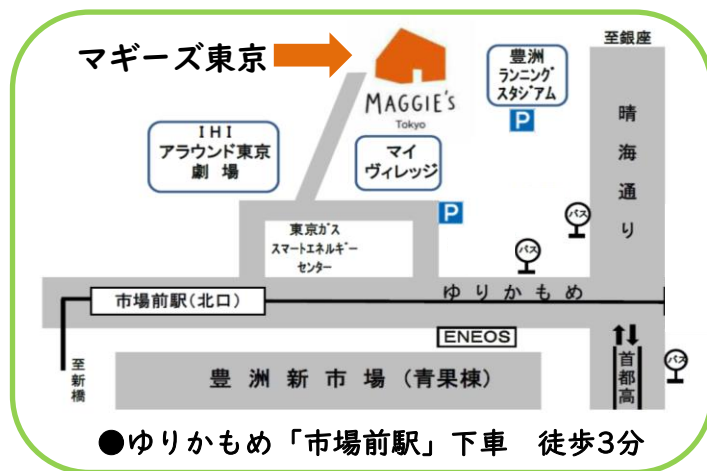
マギーズ東京

MAGGIE's
Tokyo

豊洲
ランニング
スタジアム

P

至銀座

IHI
アラウンド東京
劇 場

マイ
ヴィレッジ

晴
海
通
り

P

東京ガス
スマートエネルギー
センター

バス

バス

市場前駅（北口）

ゆ り か も め

ENEOS

至
新
橋

首
都
高

バス

豊 洲 新 市 場 （青果棟）

●ゆりかもめ「市場前駅」下車　徒歩3分